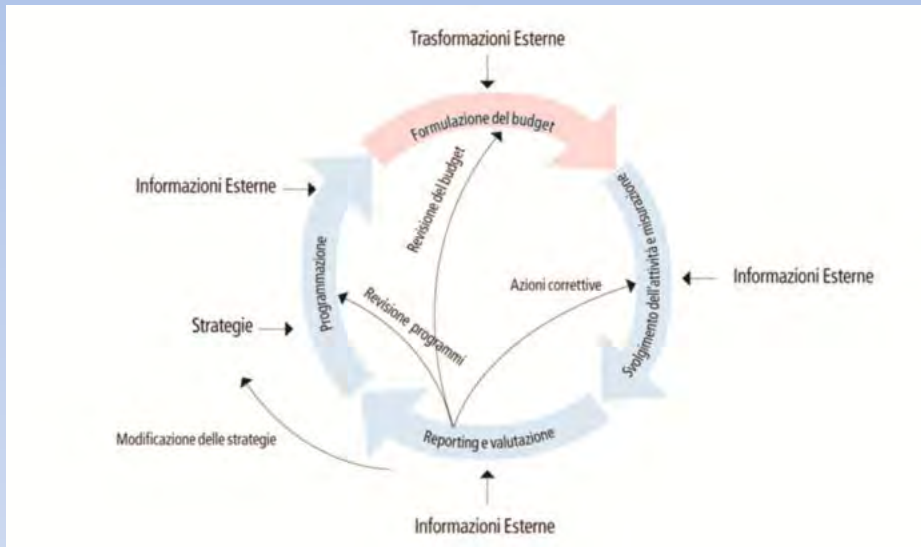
Trasformazioni Esterne

Formulazione del budget

Informazioni Esterne

Revisione del budget

Svolgimento dell'attività e misurazione

Programmazione

Azioni correttive

Informazioni Esterne

Strategie

Revisione programmi

Modificazione delle strategie

Reporting e valutazione

Informazioni Esterne